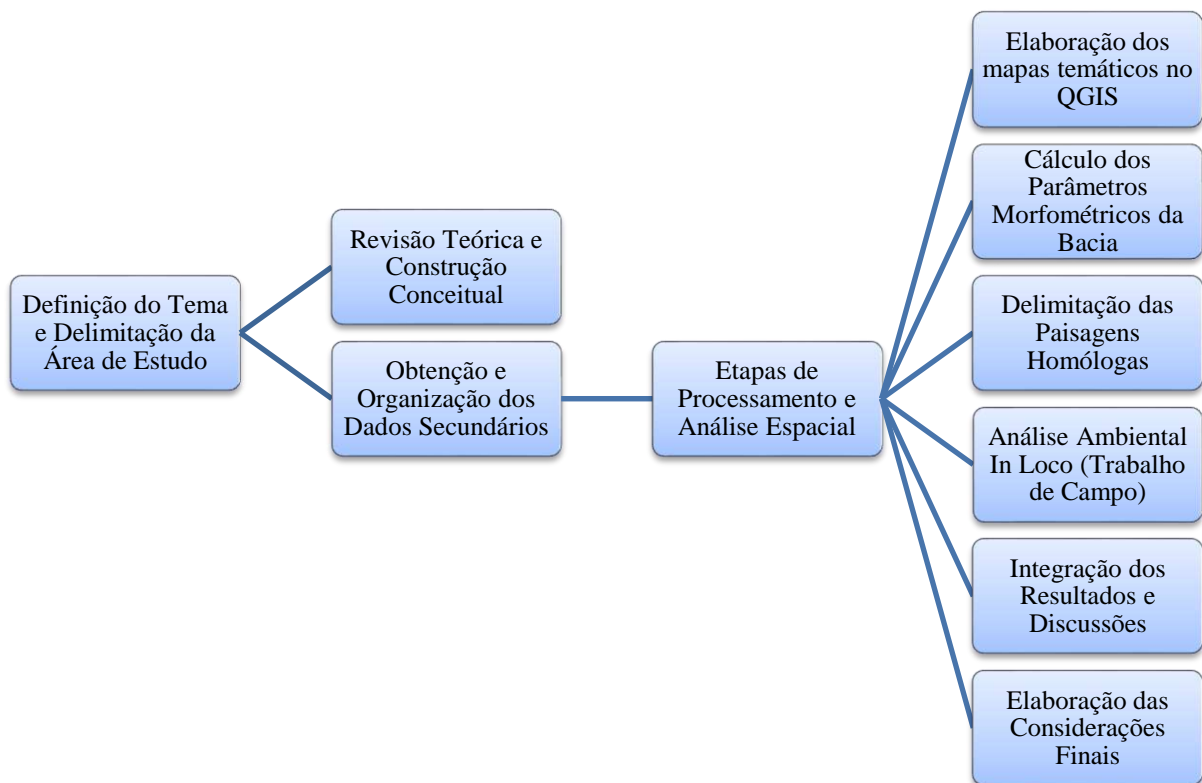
Definição do Tema e Delimitação da Área de Estudo

Revisão Teórica e Construção Conceitual

Obtenção e Organização dos Dados Secundários

Etapas de Processamento e Análise Espacial

Elaboração dos mapas temáticos no QGIS

Cálculo dos Parâmetros Morfométricos da Bacia

Delimitação das Paisagens Homólogas

Análise Ambiental In Loco (Trabalho de Campo)

Integração dos Resultados e Discussões

Elaboração das Considerações Finais